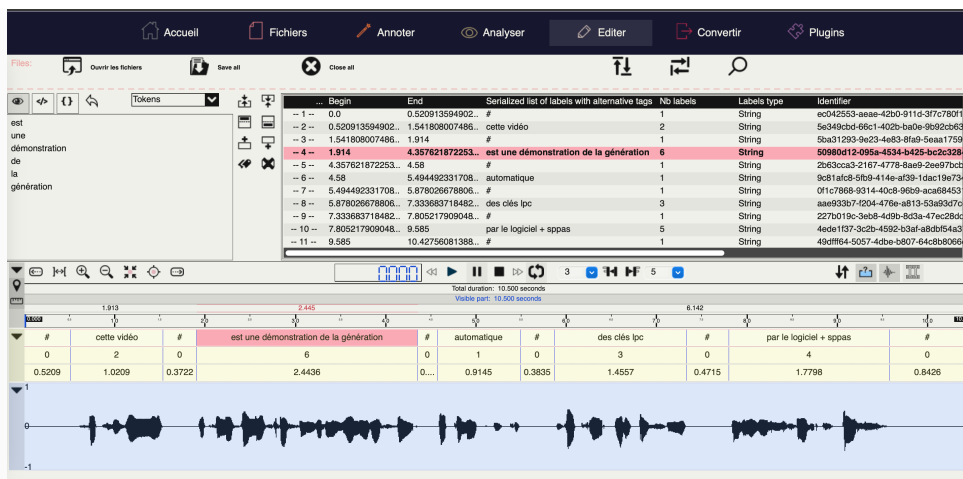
Accueil Fichiers Annoter Analyser Editer Convertir Plugins

Files: Ouvrir les fichiers Save all Close all

Tokens

est
une
démonstration
de
la
génération

| ... | Begin | End | Serialized list of labels with alternative tags | Nb labels | Labels type | Identifier |
|---|---|---|---|---|---|---|
| -- 1 -- | 0.0 | 0.520913594902... | # | 1 | String | ec042553-aeae-42b0-911d-3f7c780f1 |
| -- 2 -- | 0.520913594902... | 1.541808007486... | cette vidéo | 2 | String | 5e349cbd-66c1-402b-ba0e-9b92cb63 |
| -- 3 -- | 1.541808007486... | 1.914 | # | 1 | String | 5ba31293-9e23-4e83-8fa9-5eaa1759 |
| -- 4 -- | 1.914 | 4.357621872253... | est une démonstration de la génération | 6 | String | 50980d12-095a-4534-b425-bc2c328 |
| -- 5 -- | 4.357621872253... | 4.58 | # | 1 | String | 2b63cca3-2167-4778-8ae9-2ee97bcb |
| -- 6 -- | 4.58 | 5.494492331708... | automatique | 1 | String | 9c81afc8-5fb9-414e-af39-1dac19e73 |
| -- 7 -- | 5.494492331708... | 5.878026678806... | # | 1 | String | 0f1c7868-9314-40c8-96b9-aca684531 |
| -- 8 -- | 5.878026678806... | 7.333683718482... | des clés lpc | 3 | String | aae933b7-f204-476e-a813-53a93d7c |
| -- 9 -- | 7.333683718482... | 7.805217909048... | # | 1 | String | 227b019c-3eb8-4d9b-8d3a-47ec28dc |
| -- 10 -- | 7.805217909048... | 9.585 | par le logiciel + sppas | 5 | String | 4ede1f37-3c2b-4592-b3af-a8dbf54a3 |
| -- 11 -- | 9.585 | 10.42756081388... | # | 1 | String | 49dff64-5057-4dbe-b807-64c8b8066 |

0000 3 5

Total duration: 10.500 seconds
Visible part: 10.500 seconds

1.913 2.445 6.142

| # | cette vidéo | # | est une démonstration de la génération | # | automatique | # | des clés lpc | # | par le logiciel + sppas | # |
|---|---|---|---|---|---|---|---|---|---|---|
| 0 | 2 | 0 | 6 | 0 | 1 | 0 | 3 | 0 | 4 | 0 |
| 0.5209 | 1.0209 | 0.3722 | 2.4436 | 0.... | 0.9145 | 0.3835 | 1.4557 | 0.4715 | 1.7798 | 0.8426 |

1
0
-1